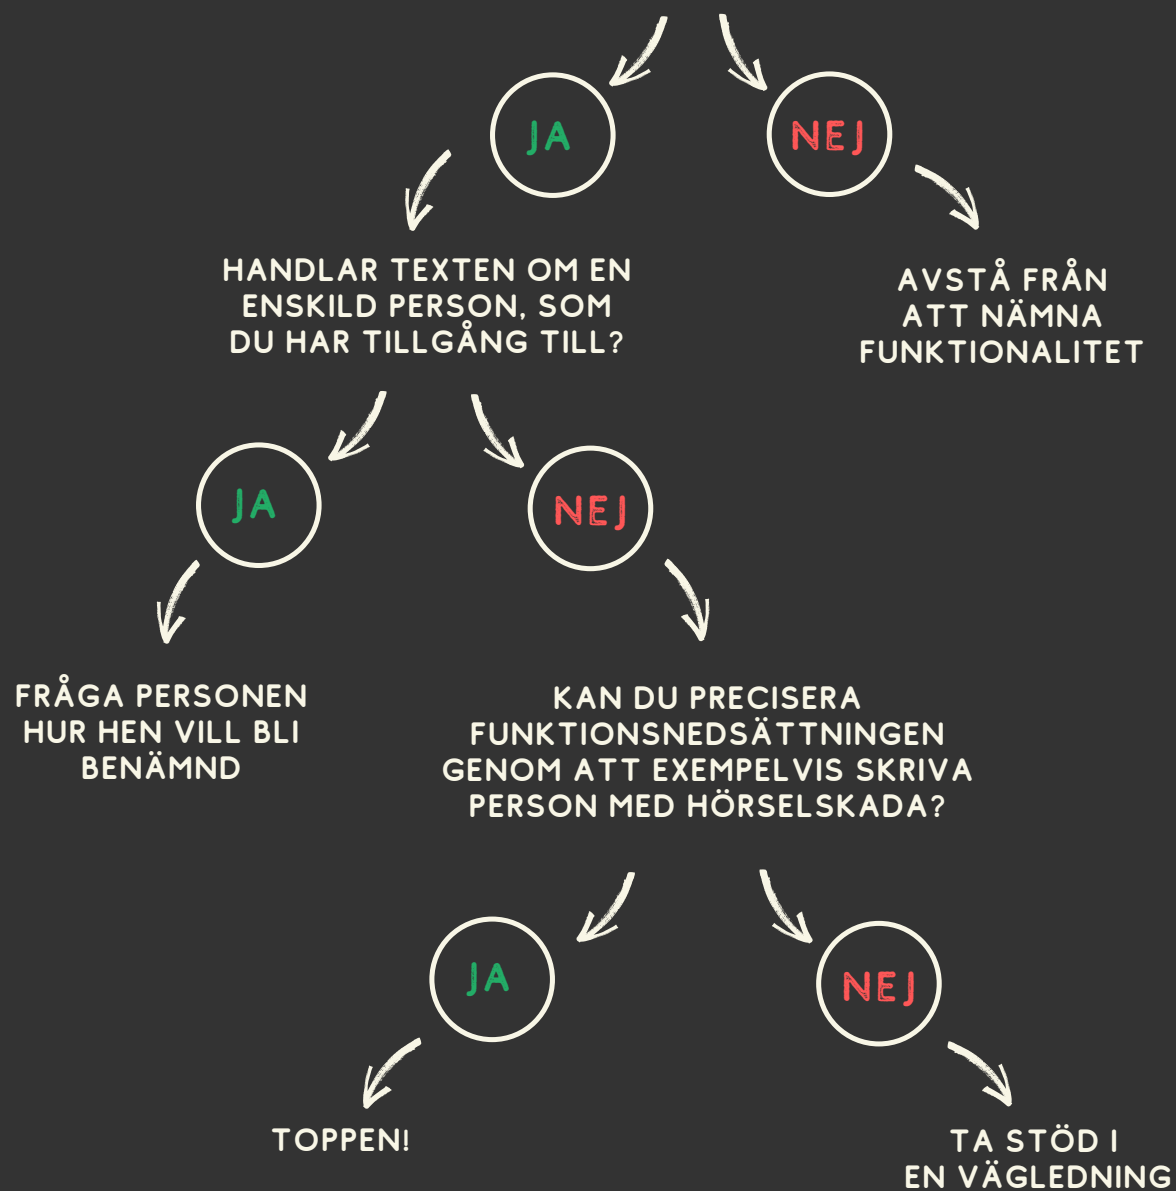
JA

NEJ

HANDLAR TEXTEN OM EN ENSKILD PERSON, SOM DU HAR TILLGÅNG TILL?

AVSTÅ FRÅN ATT NÄMNA FUNKTIONALITET

JA

NEJ

FRÅGA PERSONEN HUR HEN VILL BLI BENÄMND

KAN DU PRECISERA FUNKTIONSNEDSÄTTNINGEN GENOM ATT EXEMPELVIS SKRIVA PERSON MED HÖRSELSKADA?

JA

NEJ

TOPPEN!

TA STÖD I EN VÄGLEDNING